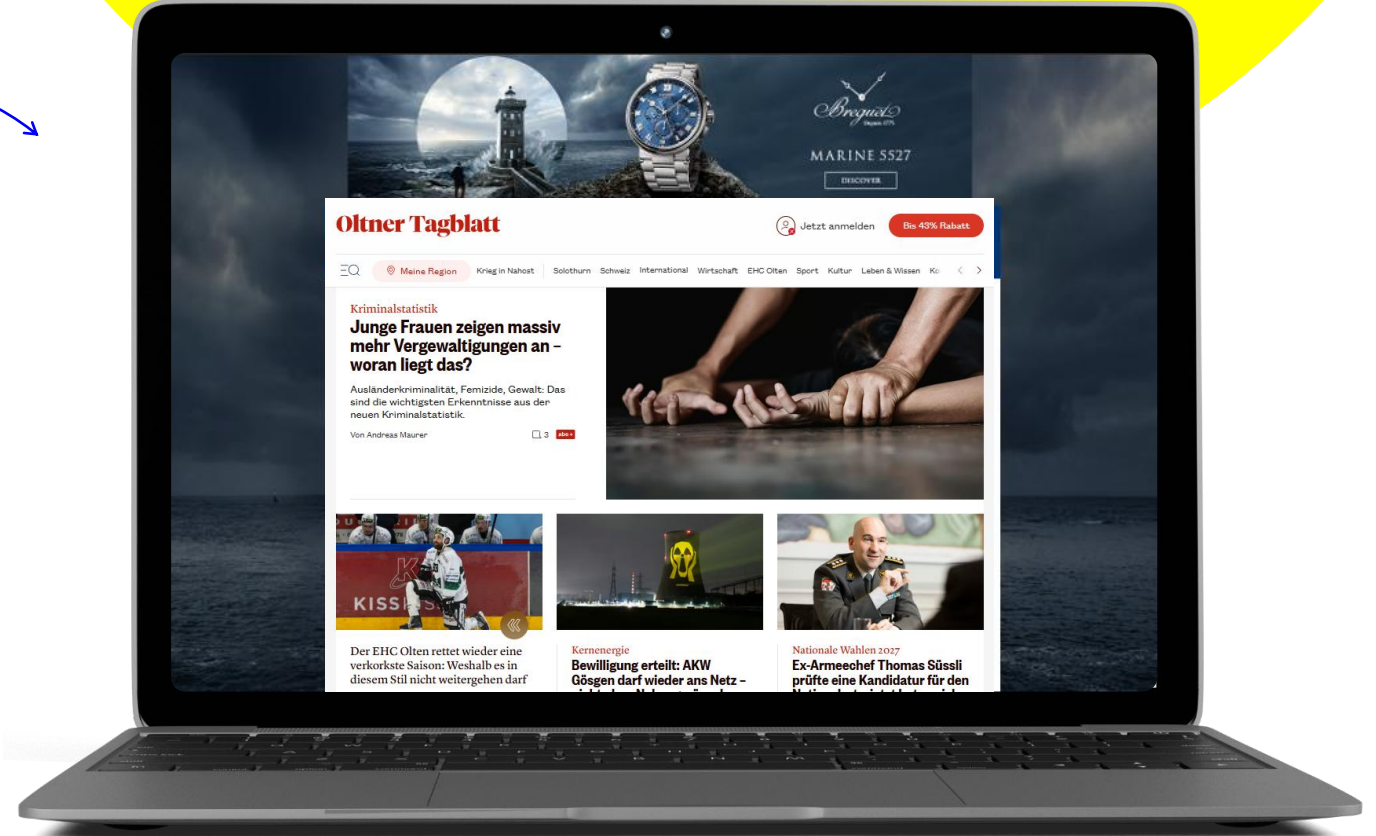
Breguet
Depuis 1775

MARINE 5527

DISCOVER

Oltner Tagblatt

Jetzt anmelden

Bis 43% Rabatt

Meine Region

Krieg in Nahost

Solothurn

Schweiz

International

Wirtschaft

EHC Olten

Sport

Kultur

Leben & Wissen

Ko

Kriminalstatistik

Junge Frauen zeigen massiv mehr Vergewaltigungen an – woran liegt das?

Ausländerkriminalität, Femizide, Gewalt: Das sind die wichtigsten Erkenntnisse aus der neuen Kriminalstatistik.

Von Andreas Maurer

3 abo+

KISS

Der EHC Olten rettet wieder eine verkorkste Saison: Weshalb es in diesem Stil nicht weitergehen darf

Kernenergie

Bewilligung erteilt: AKW Gösgen darf wieder ans Netz – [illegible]

Nationale Wahlen 2027

Ex-Armeechef Thomas Süssli prüfte eine Kandidatur für den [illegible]